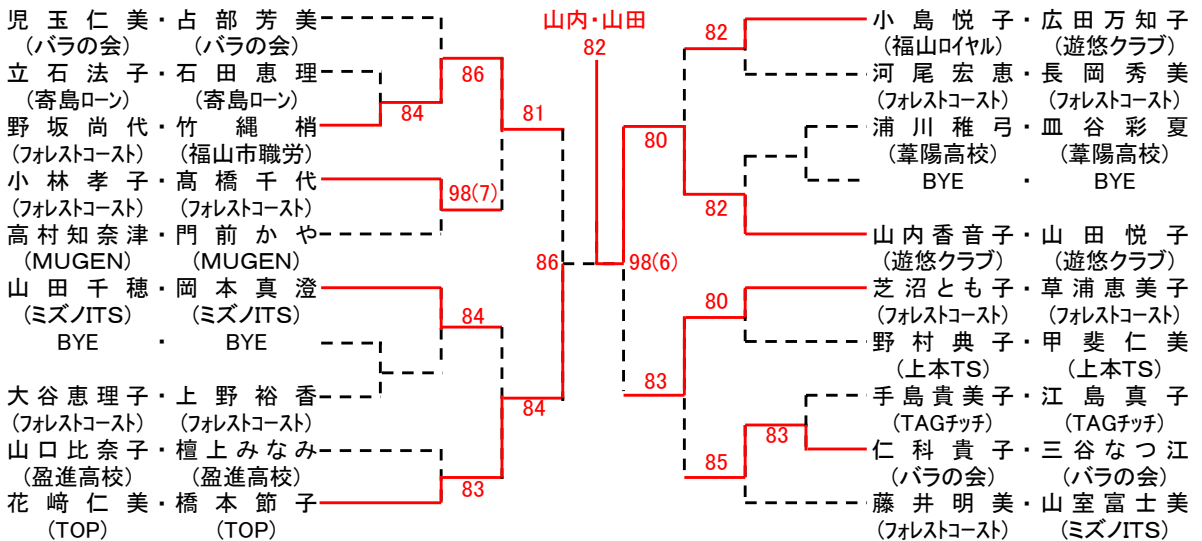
児玉仁美・占部芳美
(バラの会) (バラの会)
立石法子・石田恵理
(寄島ローン) (寄島ローン)
野坂尚代・竹縄梢
(フォレストコースト) (福山市職労)
小林孝子・髙橋千代
(フォレストコースト) (フォレストコースト)
高村知奈津・門前かや
(MUGEN) (MUGEN)
山田千穂・岡本真澄
(ミズノITS) (ミズノITS)
BYE ・ BYE
大谷恵理子・上野裕香
(フォレストコースト) (フォレストコースト)
山口比奈子・檀上みなみ
(盈進高校) (盈進高校)
花﨑仁美・橋本節子
(TOP) (TOP)

86
84
81
98(7)
86
84
84
83

山内・山田
82
98(6)

小島悦子・広田万知子
(福山ロイヤル) (遊悠クラブ)
河尾宏恵・長岡秀美
(フォレストコースト) (フォレストコースト)
浦川稚弓・皿谷彩夏
(葦陽高校) (葦陽高校)
BYE ・ BYE
山内香音子・山田悦子
(遊悠クラブ) (遊悠クラブ)
芝沼とも子・草浦恵美子
(フォレストコースト) (フォレストコースト)
野村典子・甲斐仁美
(上本TS) (上本TS)
手島貴美子・江島真子
(TAGチッチ) (TAGチッチ)
仁科貴子・三谷なつ江
(バラの会) (バラの会)
藤井明美・山室富士美
(フォレストコースト) (ミズノITS)

82
80
82
80
83
83
85